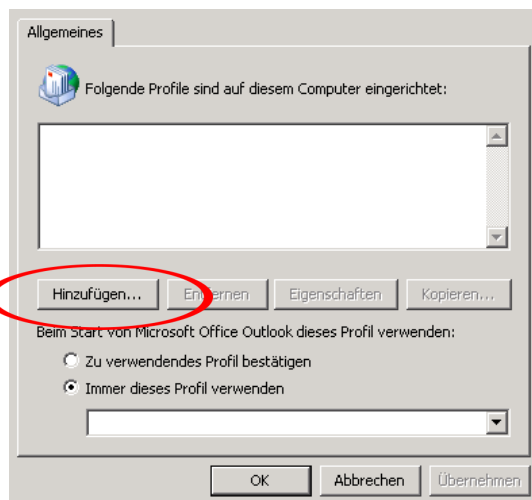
Allgemeines

Folgende Profile sind auf diesem Computer eingerichtet:

Hinzufügen... Entfernen Eigenschaften Kopieren...

Beim Start von Microsoft Office Outlook dieses Profil verwenden:

Zu verwendendes Profil bestätigen

Immer dieses Profil verwenden

OK Abbrechen Übernehmen